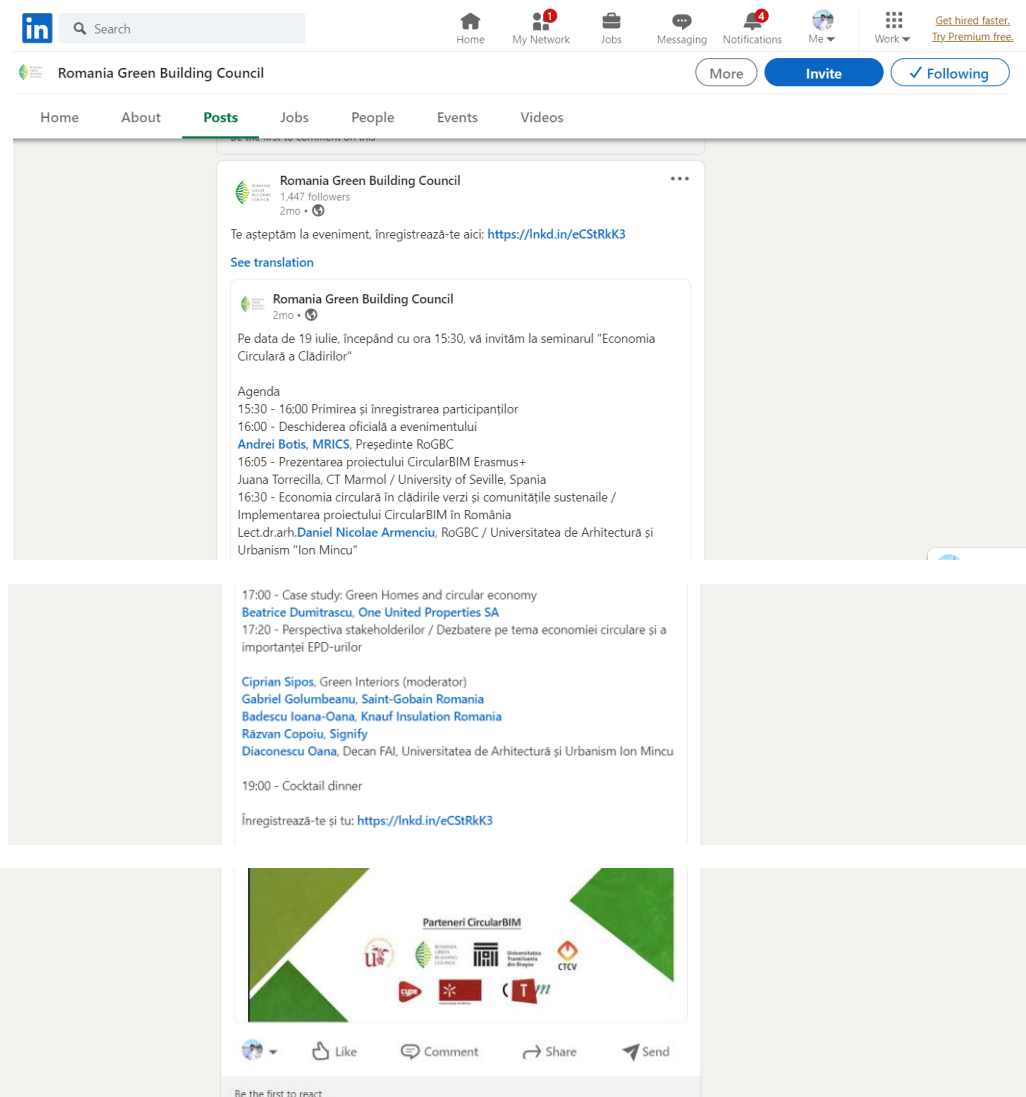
in

Search

Home
1
My Network
Jobs
Messaging
4
Notifications
Me
Work
Get hired faster. Try Premium free.

Romania Green Building Council
More
Invite
✓ Following

Home
About
Posts
Jobs
People
Events
Videos

Romania Green Building Council
1,447 followers
2mo •

Te așteptăm la eveniment, înregistrează-te aici: https://lnkd.in/eCStRkK3

See translation

Romania Green Building Council
2mo •

Pe data de 19 iulie, începând cu ora 15:30, vă invităm la seminarul "Economia Circulară a Clădirilor"

Agenda
15:30 - 16:00 Primirea și înregistrarea participanților
16:00 - Deschiderea oficială a evenimentului
Andrei Botis, MRICS, Președinte RoGBC
16:05 - Prezentarea proiectului CircularBIM Erasmus+
Juana Torrecilla, CT Marmol / University of Seville, Spania
16:30 - Economia circulară în clădirile verzi și comunitățile sustenaile / Implementarea proiectului CircularBIM în România
Lect.dr.arh.Daniel Nicolae Armenciu, RoGBC / Universitatea de Arhitectură și Urbanism "Ion Mincu"

17:00 - Case study: Green Homes and circular economy
Beatrice Dumitrascu, One United Properties SA
17:20 - Perspectiva stakeholderilor / Dezbatere pe tema economiei circulare și a importanței EPD-urilor

Ciprian Sipos, Green Interiors (moderator)
Gabriel Golumbeanu, Saint-Gobain Romania
Badescu Ioana-Oana, Knauf Insulation Romania
Răzvan Copoiu, Signify
Diaconescu Oana, Decan FAI, Universitatea de Arhitectură și Urbanism Ion Mincu

19:00 - Cocktail dinner

Înregistrează-te și tu: https://lnkd.in/eCStRkK3

Parteneri CircularBIM
Universitatea Transilvania din Brașov
CTCV

Like
Comment
Share
Send

Be the first to react